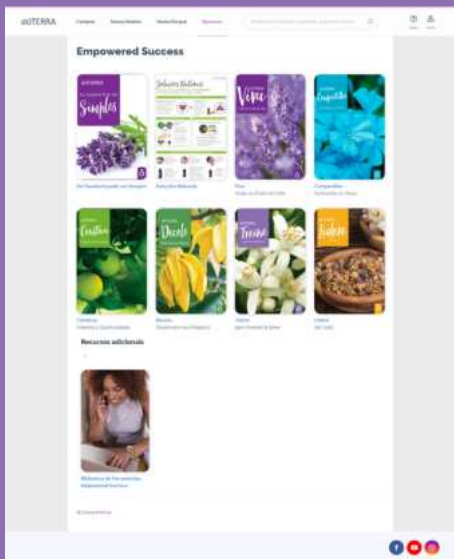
dōTERRA

Compre | Nossa História | Nosso Porquê | Recursos

Empowered Success

Simples

Soluções Naturais

Viva

Compartilhe

Construa

Decole

Treine

Lidere

Sua Saúde pode ser Simples

Soluções Naturais

Viva

Compartilhe

Construa

Decole

Treine

Lidere

Recursos adicionais

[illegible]

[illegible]